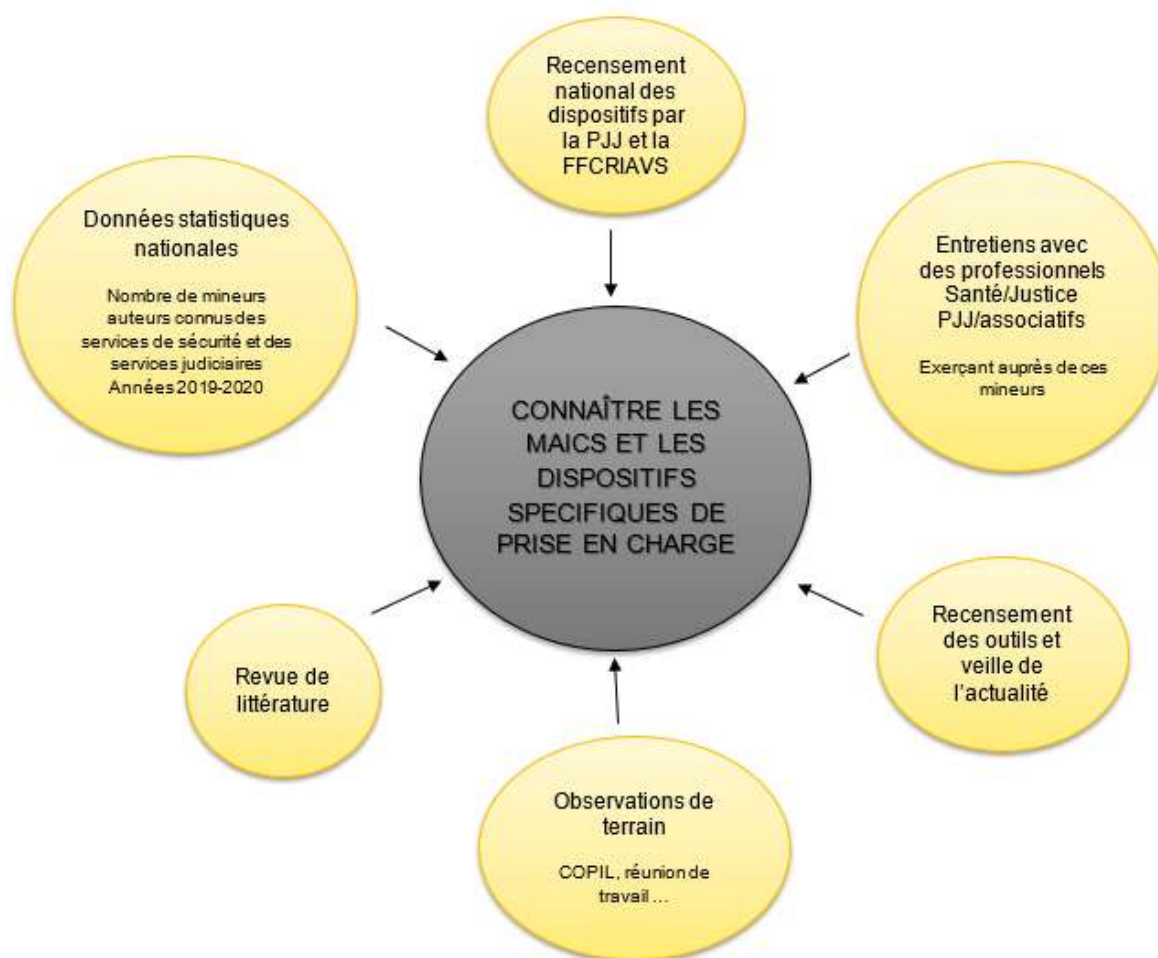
Recensement national des dispositifs par la PJJ et la FFCRIAVS

Données statistiques nationales

Nombre de mineurs auteurs connus des services de sécurité et des services judiciaires Années 2019-2020

Entretiens avec des professionnels Santé/Justice PJJ/associatifs

Exerçant auprès de ces mineurs

CONNAÎTRE LES MAICS ET LES DISPOSITIFS SPECIFIQUES DE PRISE EN CHARGE

Revue de littérature

Recensement des outils et veille de l'actualité

Observations de terrain

COPIL, réunion de travail ...